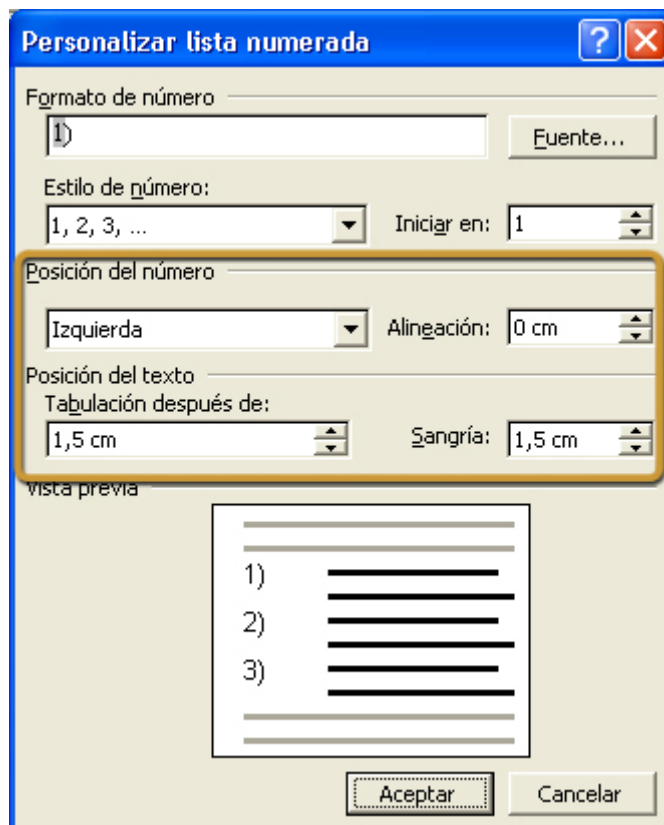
Personalizar lista numerada

Formato de número

1)

Fuente...

Estilo de número:

1, 2, 3, ...

Iniciar en: 1

Posición del número

Izquierda

Alineación: 0 cm

Posición del texto

Tabulación después de:

1,5 cm

Sangría: 1,5 cm

Vista previa

1)

2)

3)

Aceptar

Cancelar